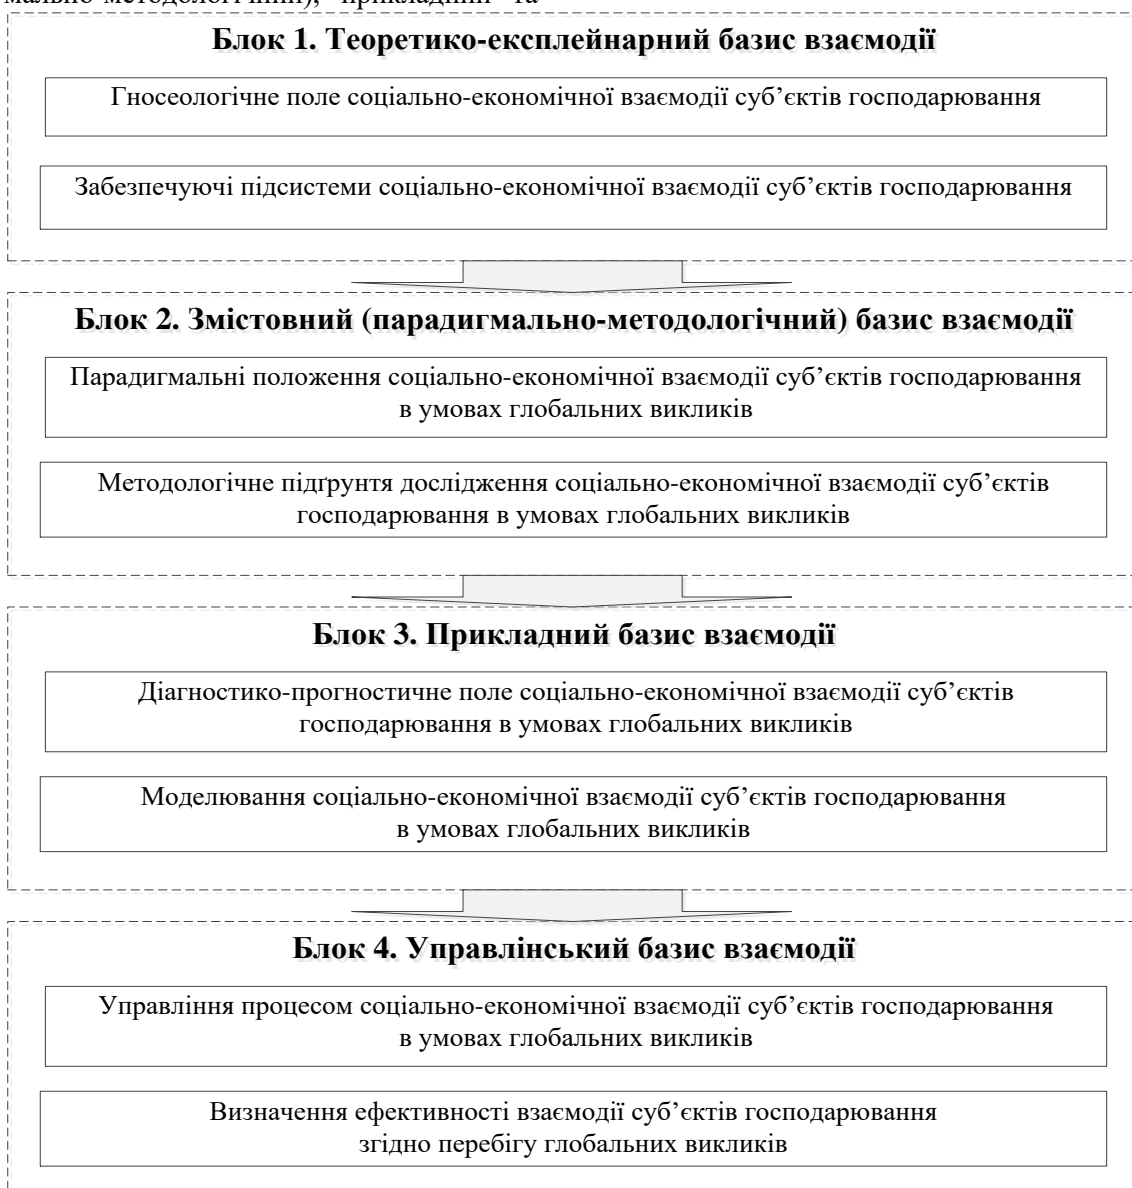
мально-методологічний), прикладний та

Блок 1. Теоретико-експлейнарний базис взаємодії

Гносеологічне поле соціально-економічної взаємодії суб'єктів господарювання

Забезпечуючі підсистеми соціально-економічної взаємодії суб'єктів господарювання

Блок 2. Змістовний (парадигмально-методологічний) базис взаємодії

Парадигмальні положення соціально-економічної взаємодії суб'єктів господарювання в умовах глобальних викликів

Методологічне підґрунтя дослідження соціально-економічної взаємодії суб'єктів господарювання в умовах глобальних викликів

Блок 3. Прикладний базис взаємодії

Діагностико-прогностичне поле соціально-економічної взаємодії суб'єктів господарювання в умовах глобальних викликів

Моделювання соціально-економічної взаємодії суб'єктів господарювання в умовах глобальних викликів

Блок 4. Управлінський базис взаємодії

Управління процесом соціально-економічної взаємодії суб'єктів господарювання в умовах глобальних викликів

Визначення ефективності взаємодії суб'єктів господарювання згідно перебігу глобальних викликів